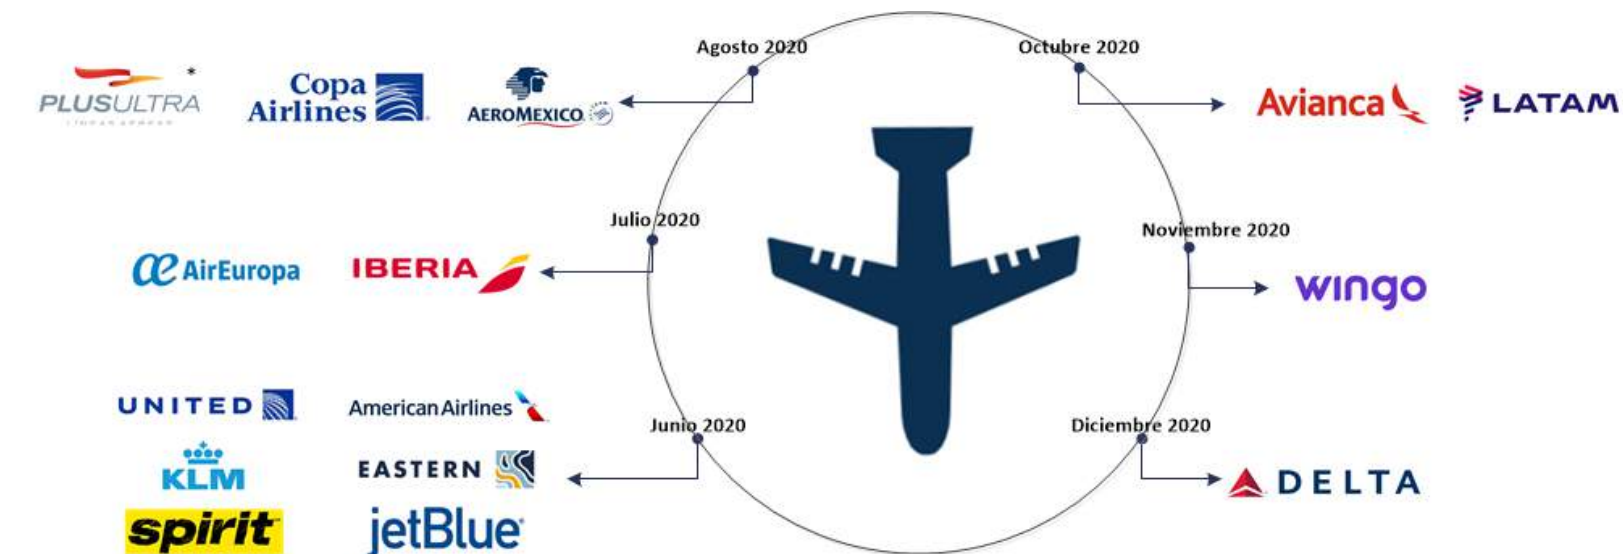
PLUSULTRA
Copa Airlines
AEROMEXICO
Agosto 2020
Octubre 2020
Avianca
LATAM
Julio 2020
AirEuropa
IBERIA
Noviembre 2020
wingo
UNITED
American Airlines
KLM
EASTERN
spirit
jetBlue
Junio 2020
Diciembre 2020
DELTA